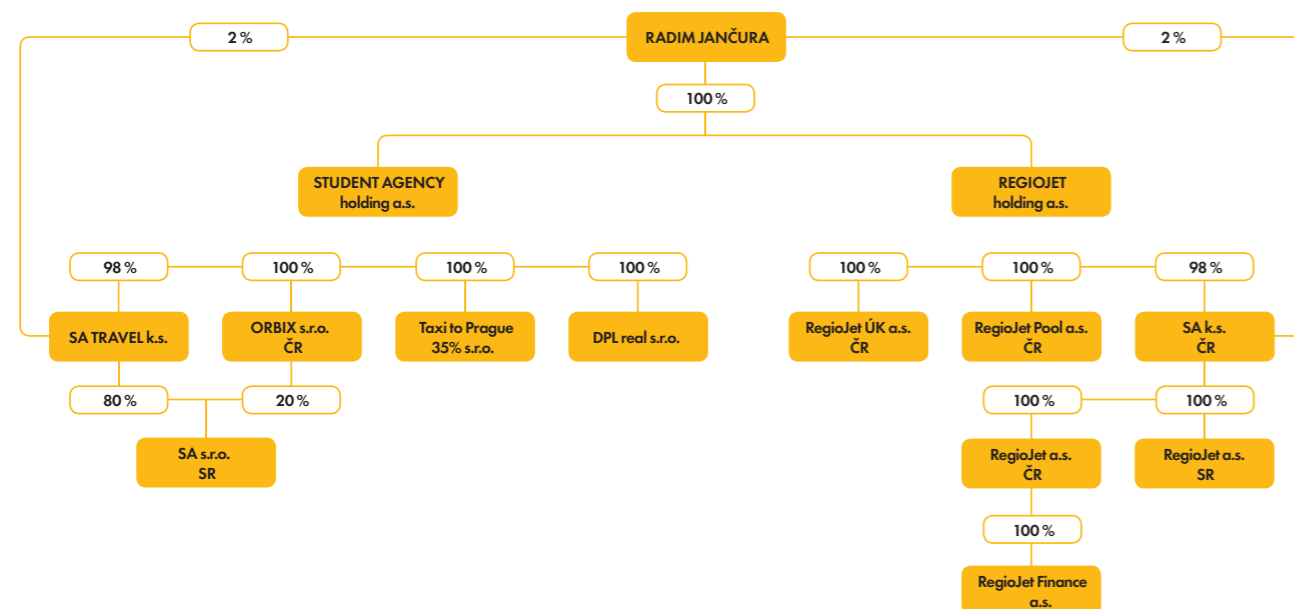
2 %

RADIM JANČURA

2 %

100 %

STUDENT AGENCY holding a.s.

REGIOJET holding a.s.

98 %

100 %

100 %

100 %

100 %

100 %

98 %

SA TRAVEL k.s.

ORBIX s.r.o. ČR

Taxi to Prague 35% s.r.o.

DPL real s.r.o.

RegioJet ÚK a.s. ČR

RegioJet Pool a.s. ČR

SA k.s. ČR

80 %

20 %

100 %

100 %

SA s.r.o. SR

RegioJet a.s. ČR

RegioJet a.s. SR

100 %

RegioJet Finance a.s.